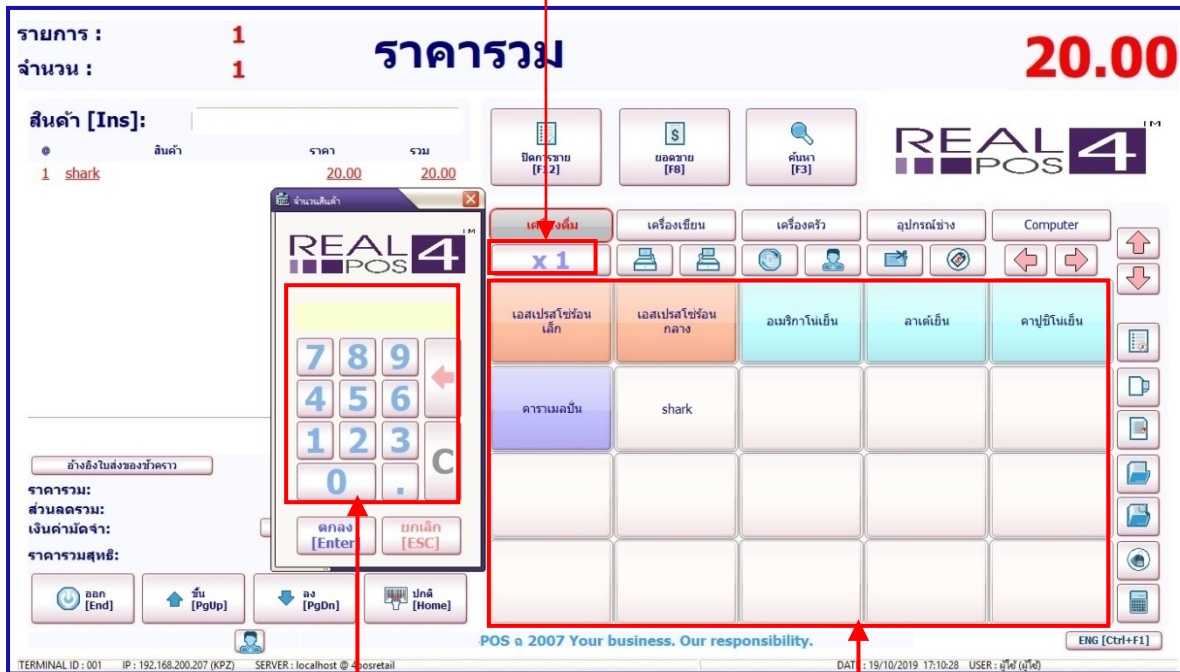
รายการ : 1
จำนวน : 1

ราคารวม

20.00

สินค้า [Ins]:

| @ | สินค้า | ราคา | รวม |
|---|---|---|---|
| 1 | shark | 20.00 | 20.00 |

จำนวนสินค้า

REAL POS 4 TM

7 8 9
4 5 6
1 2 3 C
0 .

ตกลง [Enter]
ยกเลิก [ESC]

อ้างอิงใบส่งของชั่วคราว
ราคารวม:
ส่วนลดรวม:
เงินค่ามัดจำ:
ราคารวมสุทธิ:

ออก [End]
ขึ้น [PgUp]
ลง [PgDn]
ปกติ [Home]

ปิดการขาย [F12]
ยอดขาย [F8]
ค้นหา [F3]

REAL POS 4 TM

เครื่องดื่ม
เครื่องเขียน
เครื่องครัว
อุปกรณ์ช่าง
Computer

x 1

เอสเปรสโซ่ร้อน เล็ก
เอสเปรสโซ่ร้อน กลาง
อเมริกาโน่เย็น
ลาเต้เย็น
คาปูชิโน่เย็น
คาราเมลปั่น
shark

POS ล 2007 Your business. Our responsibility.
ENG [Ctrl+F1]

TERMINAL ID : 001 IP : 192.168.200.207 (KPZ) SERVER : localhost @ 4posretail DATE : 19/10/2019 17:10:28 USER : ผู้ใช้ (ผู้ใช้)